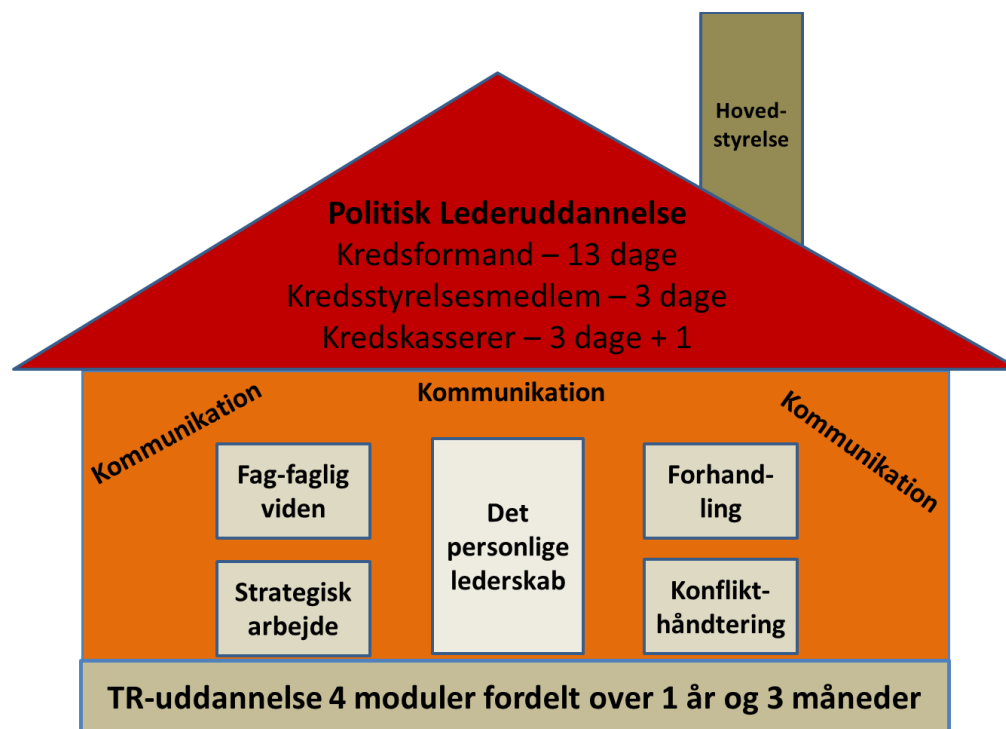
Hoved-styrelse

Politisk Lederuddannelse
Kredsformand – 13 dage
Kredsstyrelsesmedlem – 3 dage
Kredskasserer – 3 dage + 1

Kommunikation

Kommunikation

Kommunikation

Fag-faglig viden

Strategisk arbejde

Det personlige lederskab

Forhandling

Konflikthåndtering

TR-uddannelse 4 moduler fordelt over 1 år og 3 måneder